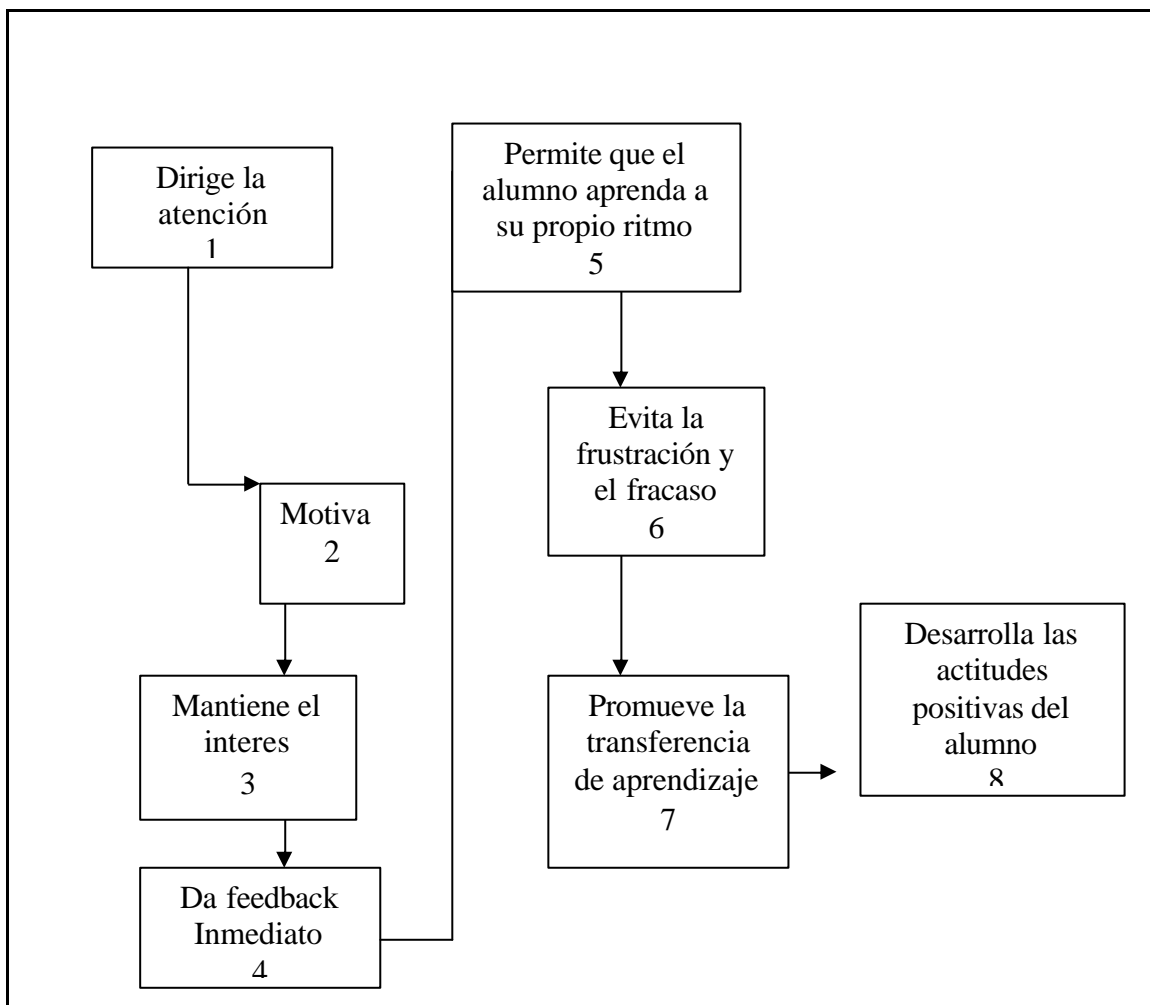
Dirige la atención
1

Motiva
2

Mantiene el interes
3

Da feedback Inmediato
4

Permite que el alumno aprenda a su propio ritmo
5

Evita la frustración y el fracaso
6

Promueve la transferencia de aprendizaje
7

Desarrolla las actitudes positivas del alumno
8